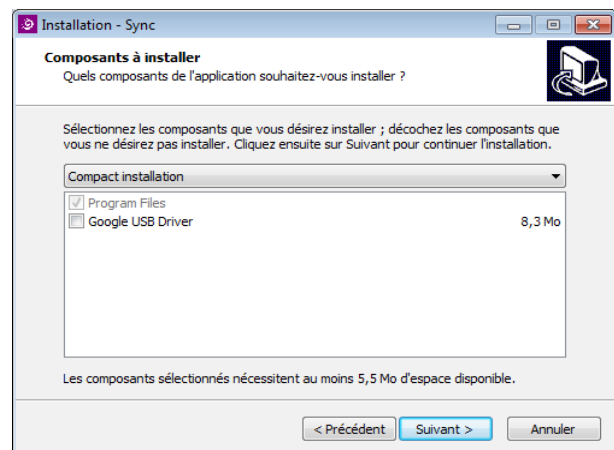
Installation - Sync

Composants à installer
Quels composants de l'application souhaitez-vous installer ?

Sélectionnez les composants que vous désirez installer ; décochez les composants que vous ne désirez pas installer. Cliquez ensuite sur Suivant pour continuer l'installation.

Compact installation

Program Files
Google USB Driver 8,3 Mo

Les composants sélectionnés nécessitent au moins 5,5 Mo d'espace disponible.

< Précédent
Suivant >
Annuler